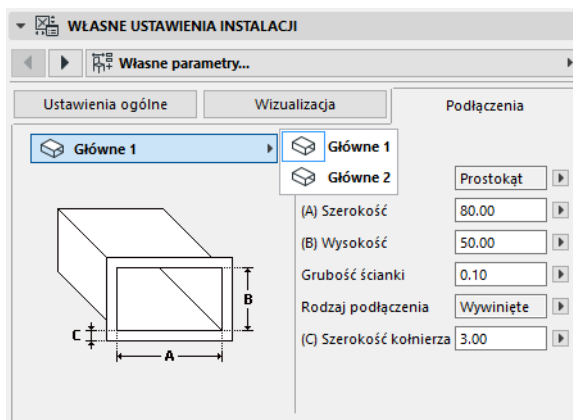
WŁASNE USTAWIENIA INSTALACJI

Własne parametry...

Ustawienia ogólne | Wizualizacja | Podłączenia

Główne 1

Główne 1
Główne 2

Prostokąt
(A) Szerokość 80.00
(B) Wysokość 50.00
Grubość ścianki 0.10
Rodzaj podłączenia Wywinięte
(C) Szerokość kołnierza 3.00

B
C
A